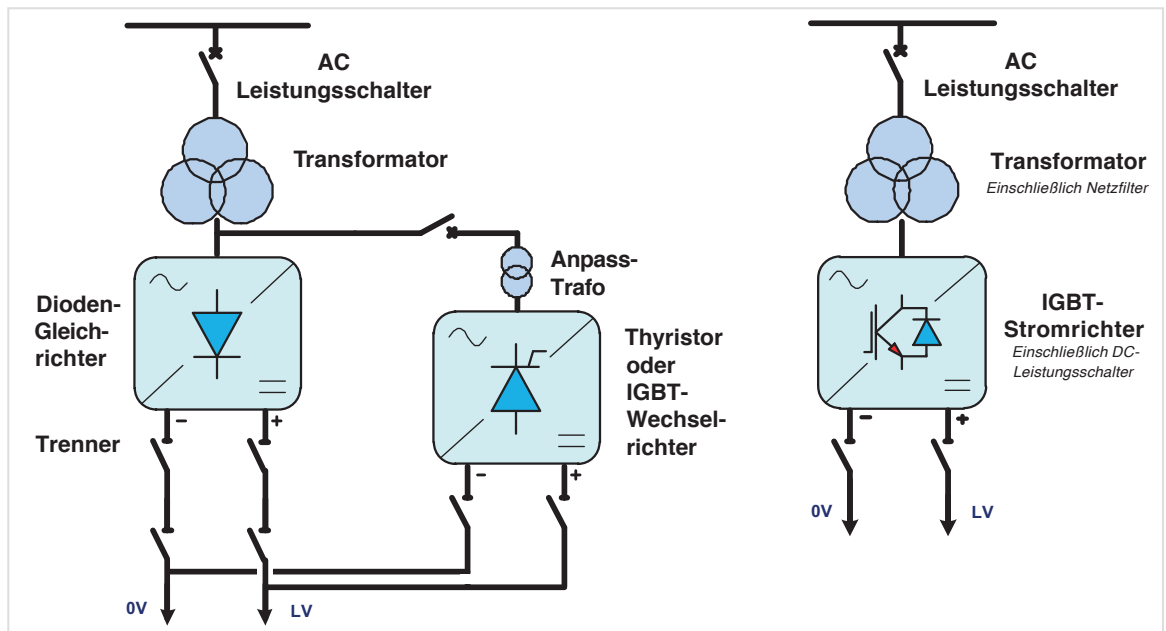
AC
Leistungsschalter

Transformator

Dioden-Gleichrichter

Anpass-Trafo

Thyristor oder IGBT-Wechselrichter

Trenner

−
+

−
+

0V
LV

AC
Leistungsschalter

Transformator
Einschließlich Netzfilter

IGBT-Stromrichter
Einschließlich DC-Leistungsschalter

−
+

0V
LV